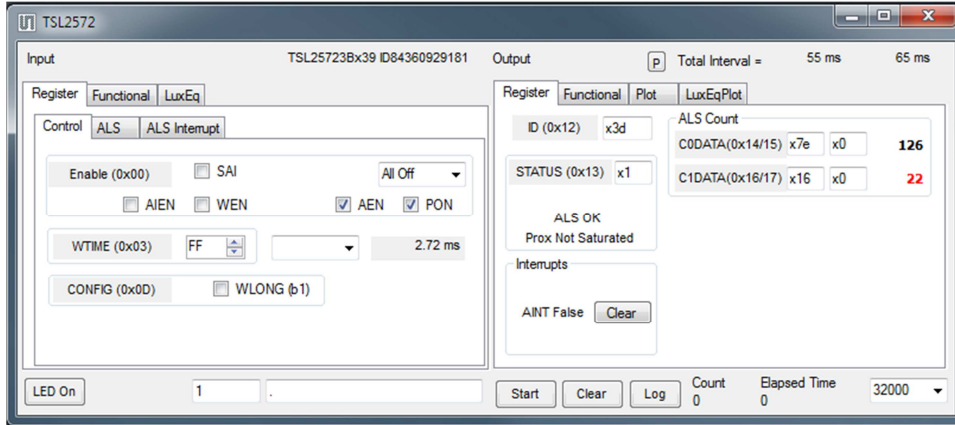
TSL2572

Input

TSL25723Bx39 ID84360929181

Register Functional LuxEq

Control ALS ALS Interrupt

Enable (0x00) SAI All Off

AIEN WEN AEN PON

WTIME (0x03) FF 2.72 ms

CONFIG (0x0D) WLONG (b1)

LED On 1 .

Output P Total Interval = 55 ms 65 ms

Register Functional Plot LuxEqPlot

ID (0x12) x3d

STATUS (0x13) x1

ALS OK
Prox Not Saturated

Interrupts

AINT False Clear

ALS Count

C0DATA(0x14/15) x7e x0 126

C1DATA(0x16/17) x16 x0 22

Start Clear Log Count 0 Elapsed Time 0 32000